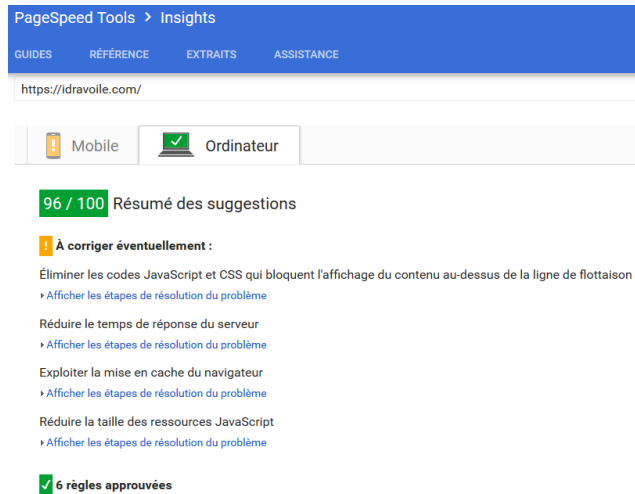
PageSpeed Tools > Insights

GUIDES RÉFÉRENCE EXTRAITS ASSISTANCE

https://idravoile.com/

Mobile Ordinateur

96 / 100 Résumé des suggestions

! À corriger éventuellement :

Éliminer les codes JavaScript et CSS qui bloquent l'affichage du contenu au-dessus de la ligne de flottaison

▸ Afficher les étapes de résolution du problème

Réduire le temps de réponse du serveur

▸ Afficher les étapes de résolution du problème

Exploiter la mise en cache du navigateur

▸ Afficher les étapes de résolution du problème

Réduire la taille des ressources JavaScript

▸ Afficher les étapes de résolution du problème

✓ 6 règles approuvées